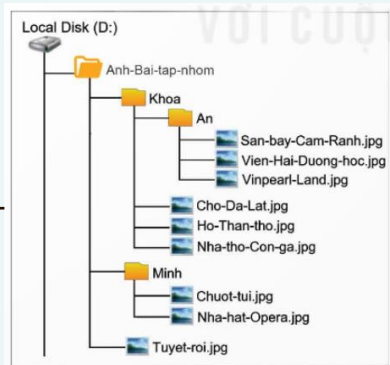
Local Disk (D:)
Anh-Bai-tap-nhom
Khoa
An
San-bay-Cam-Ranh.jpg
Vien-Hai-Duong-hoc.jpg
Vinpearl-Land.jpg
Cho-Da-Lat.jpg
Ho-Than-tho.jpg
Nha-tho-Con-ga.jpg
Minh
Chuot-tui.jpg
Nha-hat-Opera.jpg
Tuyet-roi.jpg